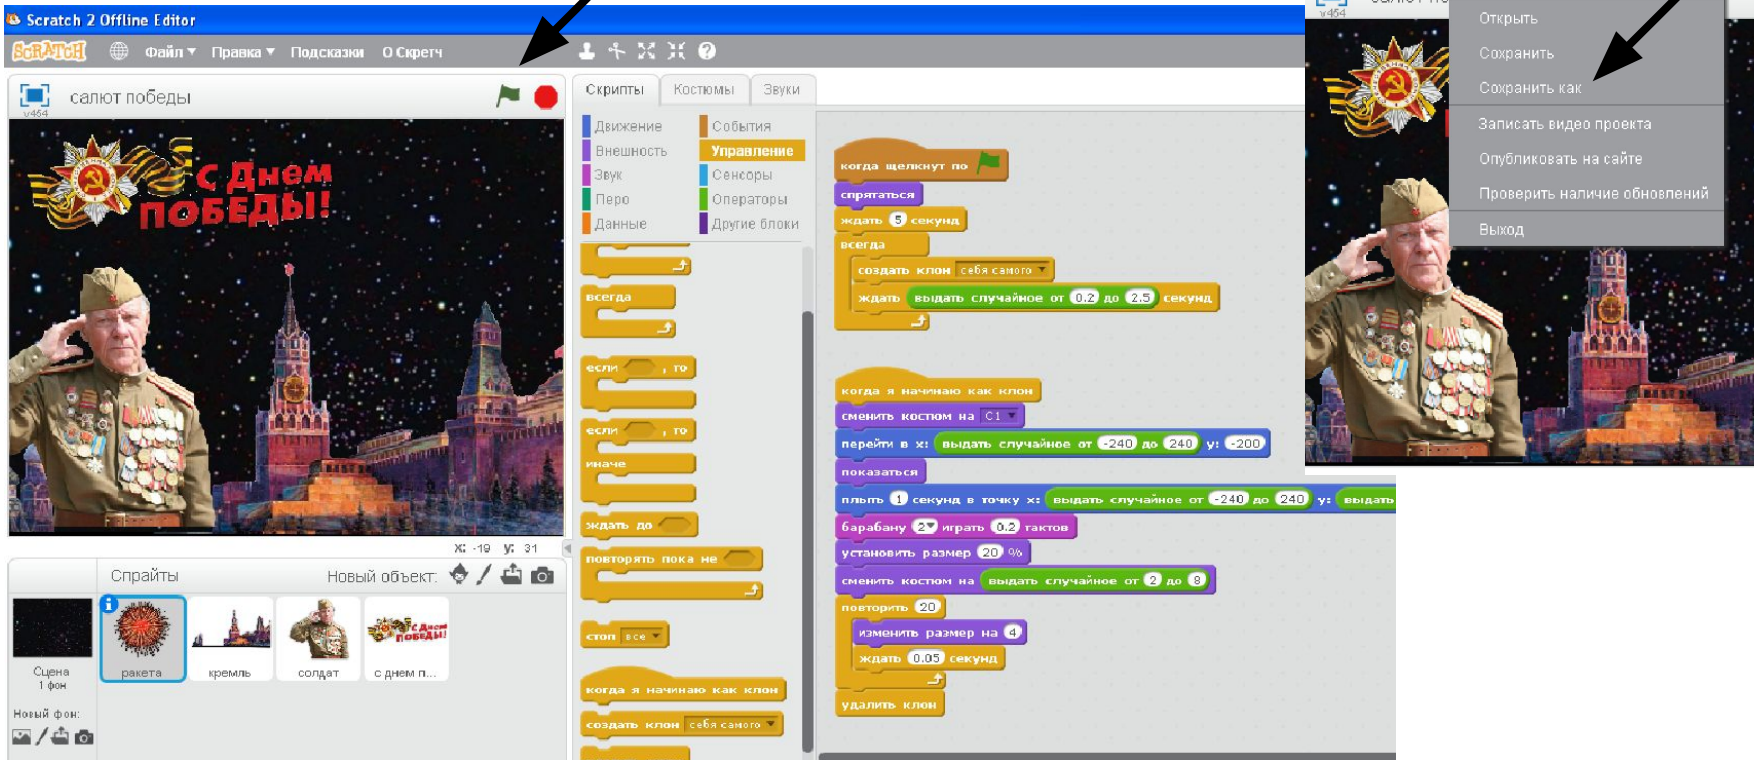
Scratch 2 Offline Editor

SCRATCH Файл ▾ Правка ▾ Подсказки О Скретч

салют победы
v454

С Днем ПОБЕДЫ!

x: -19 y: 31

Спрайты Новый объект:

Сцена 1 фон

Новый фон:

ракета кремль солдат с днем п...

Скрипты Костюмы Звуки

Движение События
Внешность Управление
Звук Сенсоры
Перо Операторы
Данные Другие блоки

всегда

если , то

если , то
иначе

ждать до

повторять пока не

стоп все

когда я начинаю как клон

создать клон себя самого

когда щелкнут по
спрятаться
ждать 5 секунд
всегда
создать клон себя самого
ждать выдать случайное от 0.2 до 2.5 секунд

когда я начинаю как клон
сменить костюм на C1
перейти в x: выдать случайное от -240 до 240 y: -200
показаться
плыть 1 секунд в точку x: выдать случайное от -240 до 240 y: выдать
барабану 2 играть 0.2 тактов
установить размер 20 %
сменить костюм на выдать случайное от 2 до 8
повторить 20
изменить размер на 4
ждать 0.05 секунд
удалить клон

v454

Открыть
Сохранить
Сохранить как
Записать видео проекта
Опубликовать на сайте
Проверить наличие обновлений
Выход